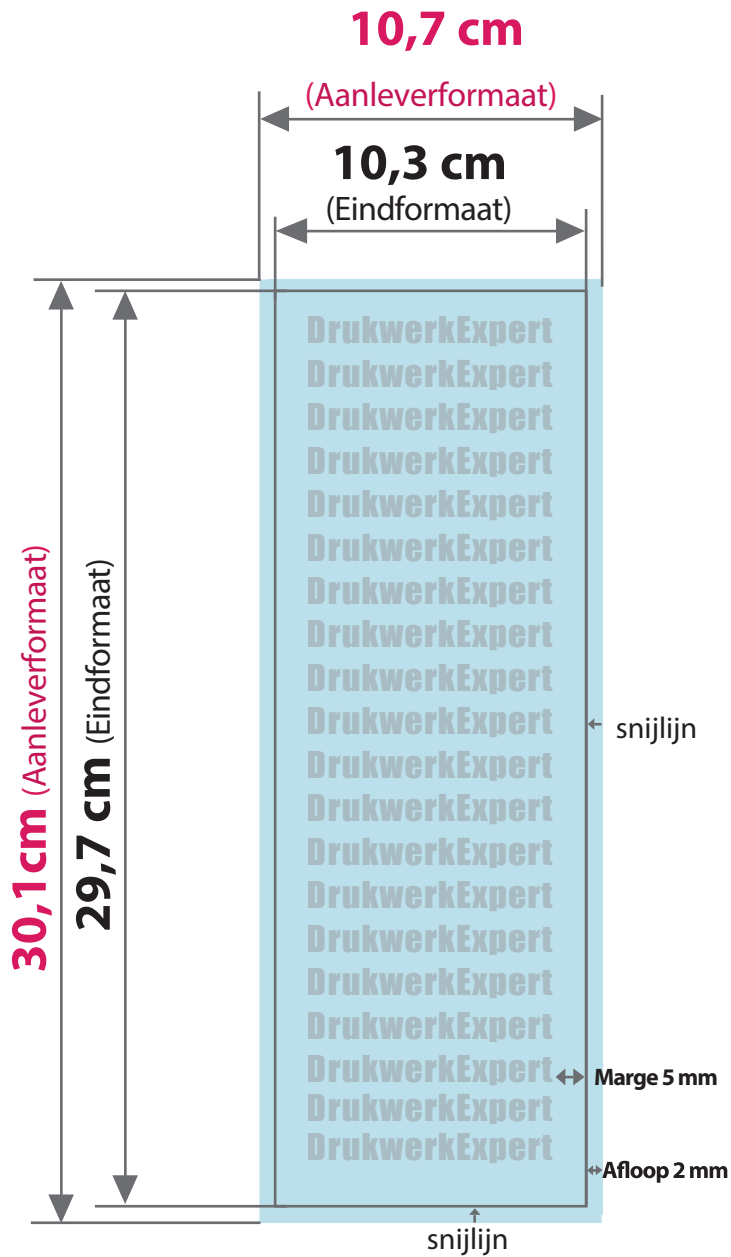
10,7 cm
(Aanleverformaat)

10,3 cm
(Eindformaat)

30,1cm (Aanleverformaat)

29,7 cm (Eindformaat)

DrukwerkExpert
DrukwerkExpert
DrukwerkExpert
DrukwerkExpert
DrukwerkExpert
DrukwerkExpert
DrukwerkExpert
DrukwerkExpert
DrukwerkExpert
DrukwerkExpert
DrukwerkExpert
DrukwerkExpert
DrukwerkExpert
DrukwerkExpert
DrukwerkExpert
DrukwerkExpert
DrukwerkExpert
DrukwerkExpert
DrukwerkExpert

snijlijn

Marge 5 mm

Afloop 2 mm

snijlijn